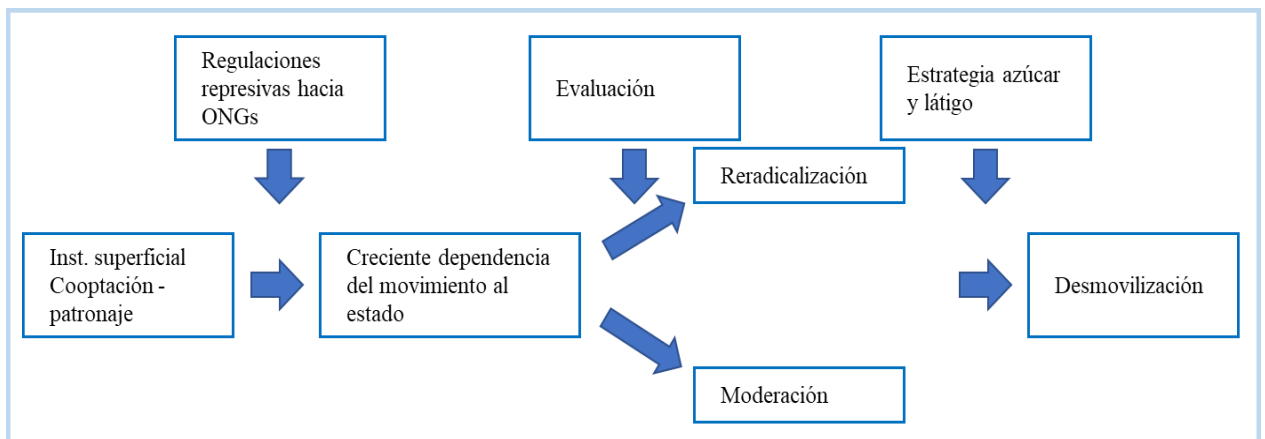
Regulaciones represivas hacia ONGs

Evaluación

Estrategia azúcar y látigo

Reradicalización

Inst. superficial Cooptación - patronaje

Creciente dependencia del movimiento al estado

Desmovilización

Moderación